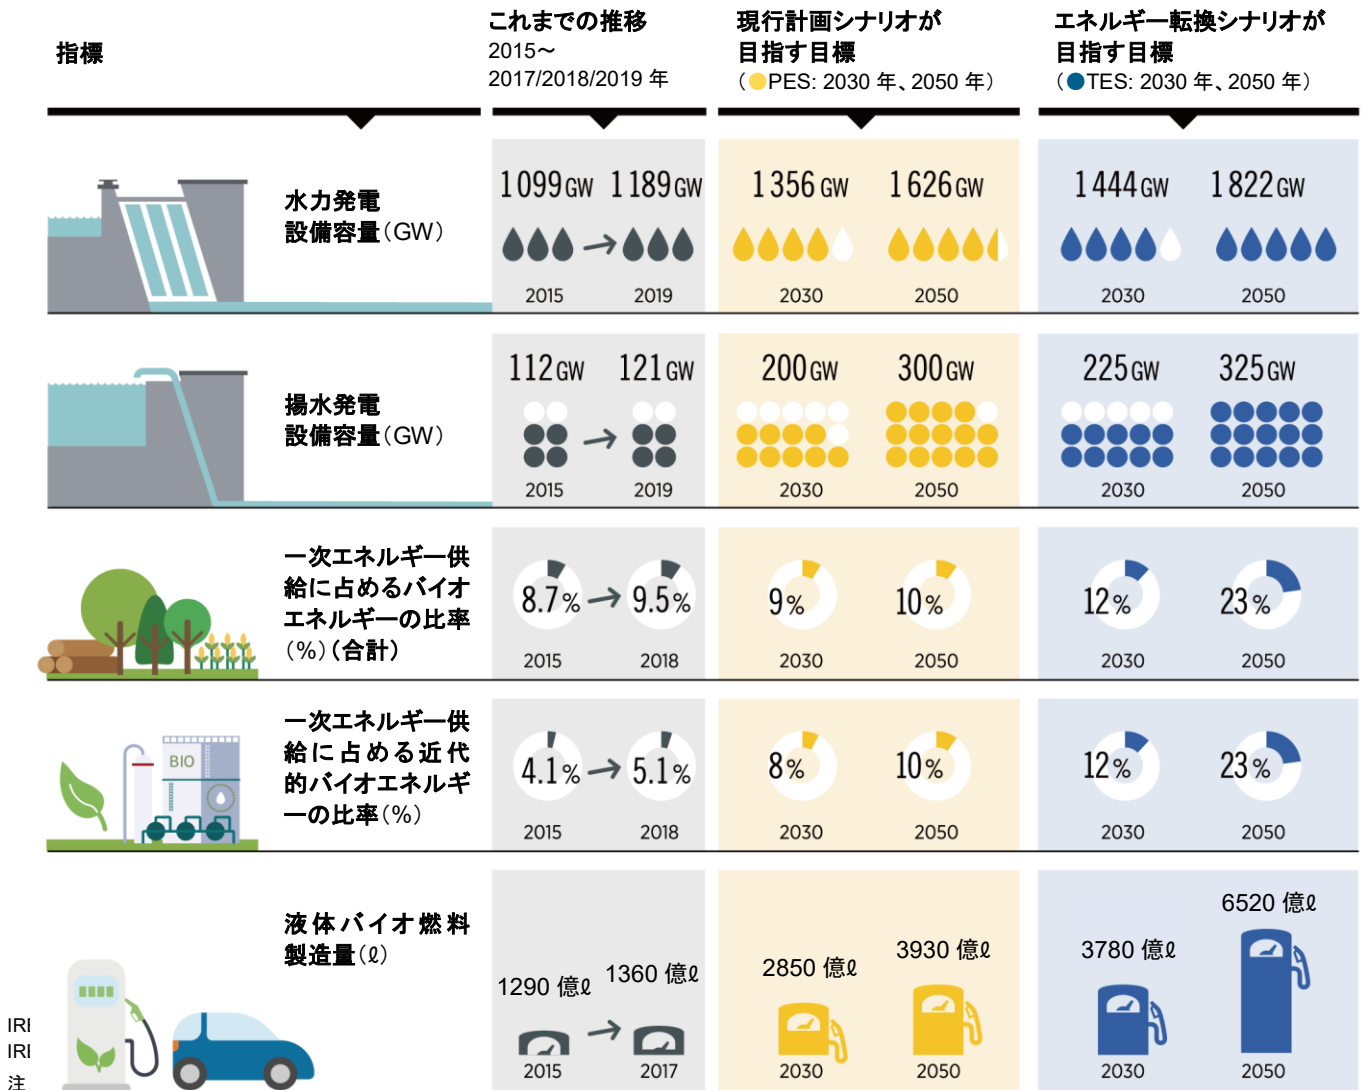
指標

これまでの推移
2015～
2017/2018/2019 年

現行計画シナリオが目指す目標
（PES: 2030 年、2050 年）

エネルギー転換シナリオが目指す目標
（TES: 2030 年、2050 年）

水力発電設備容量（GW）

1 099 GW 1 189 GW
2015 2019

1 356 GW 1 626 GW
2030 2050

1 444 GW 1 822 GW
2030 2050

揚水発電設備容量（GW）

112 GW 121 GW
2015 2019

200 GW 300 GW
2030 2050

225 GW 325 GW
2030 2050

一次エネルギー供給に占めるバイオエネルギーの比率（%）（合計）

8.7% 9.5%
2015 2018

9% 10%
2030 2050

12% 23%
2030 2050

一次エネルギー供給に占める近代的バイオエネルギーの比率（%）

BIO

4.1% 5.1%
2015 2018

8% 10%
2030 2050

12% 23%
2030 2050

液体バイオ燃料製造量（ℓ）

1290 億ℓ 1360 億ℓ
2015 2017

2850 億ℓ 3930 億ℓ
2030 2050

3780 億ℓ 6520 億ℓ
2030 2050

IRI
IRI
注